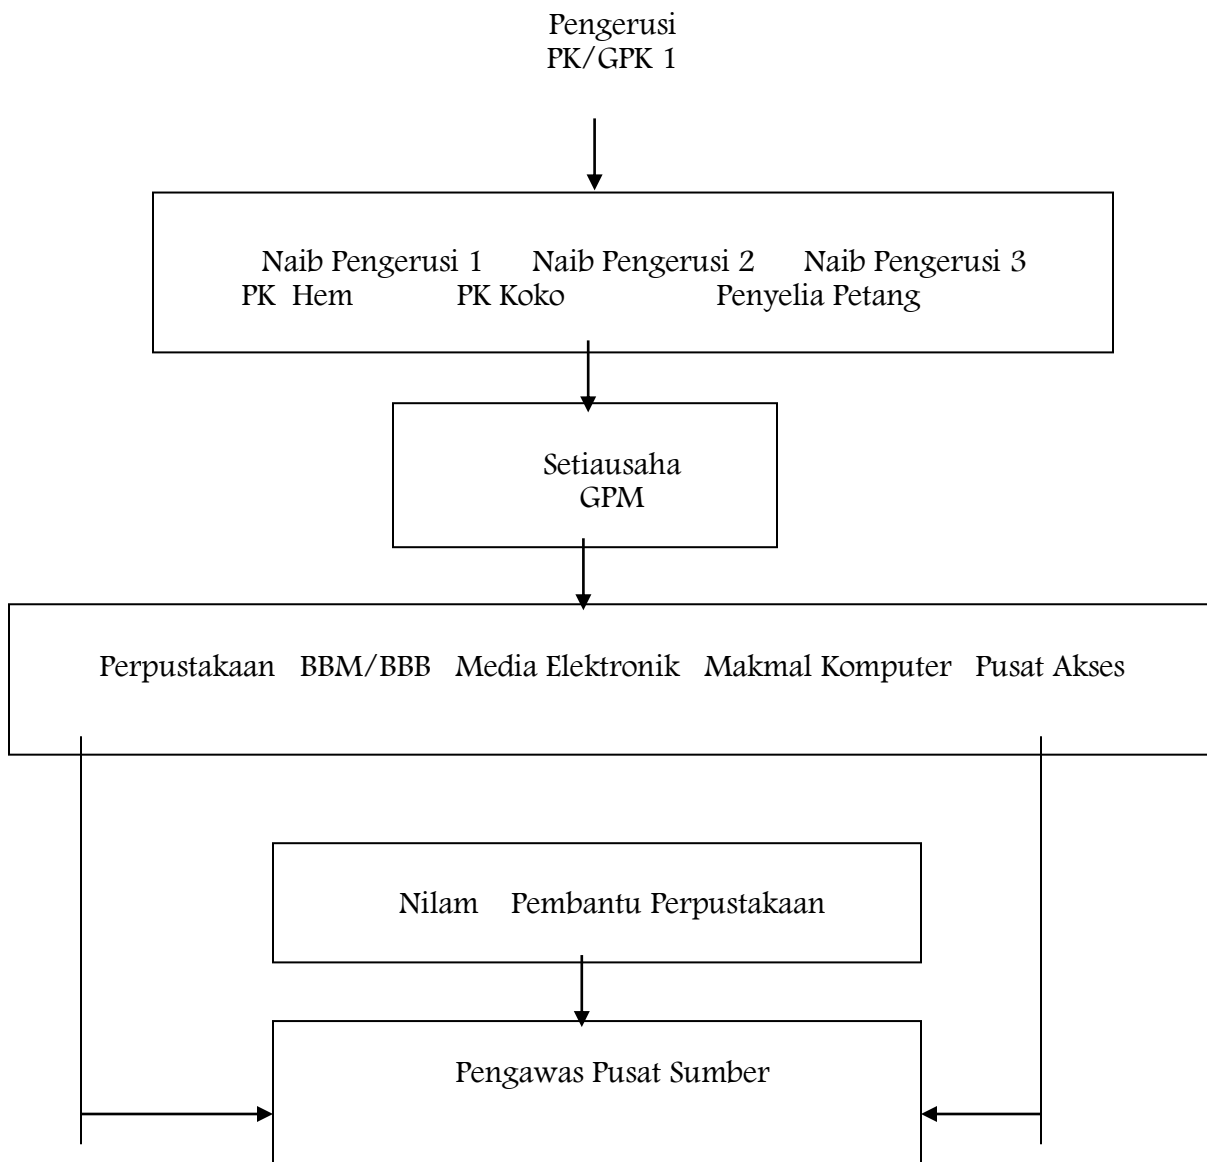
Pengerusi
PK/GPK 1

Naib Pengerusi 1 Naib Pengerusi 2 Naib Pengerusi 3
PK Hem PK Koko Penyelia Petang

Setiausaha
GPM

Perpustakaan BBM/BBB Media Elektronik Makmal Komputer Pusat Akses

Nilam Pembantu Perpustakaan

Pengawas Pusat Sumber